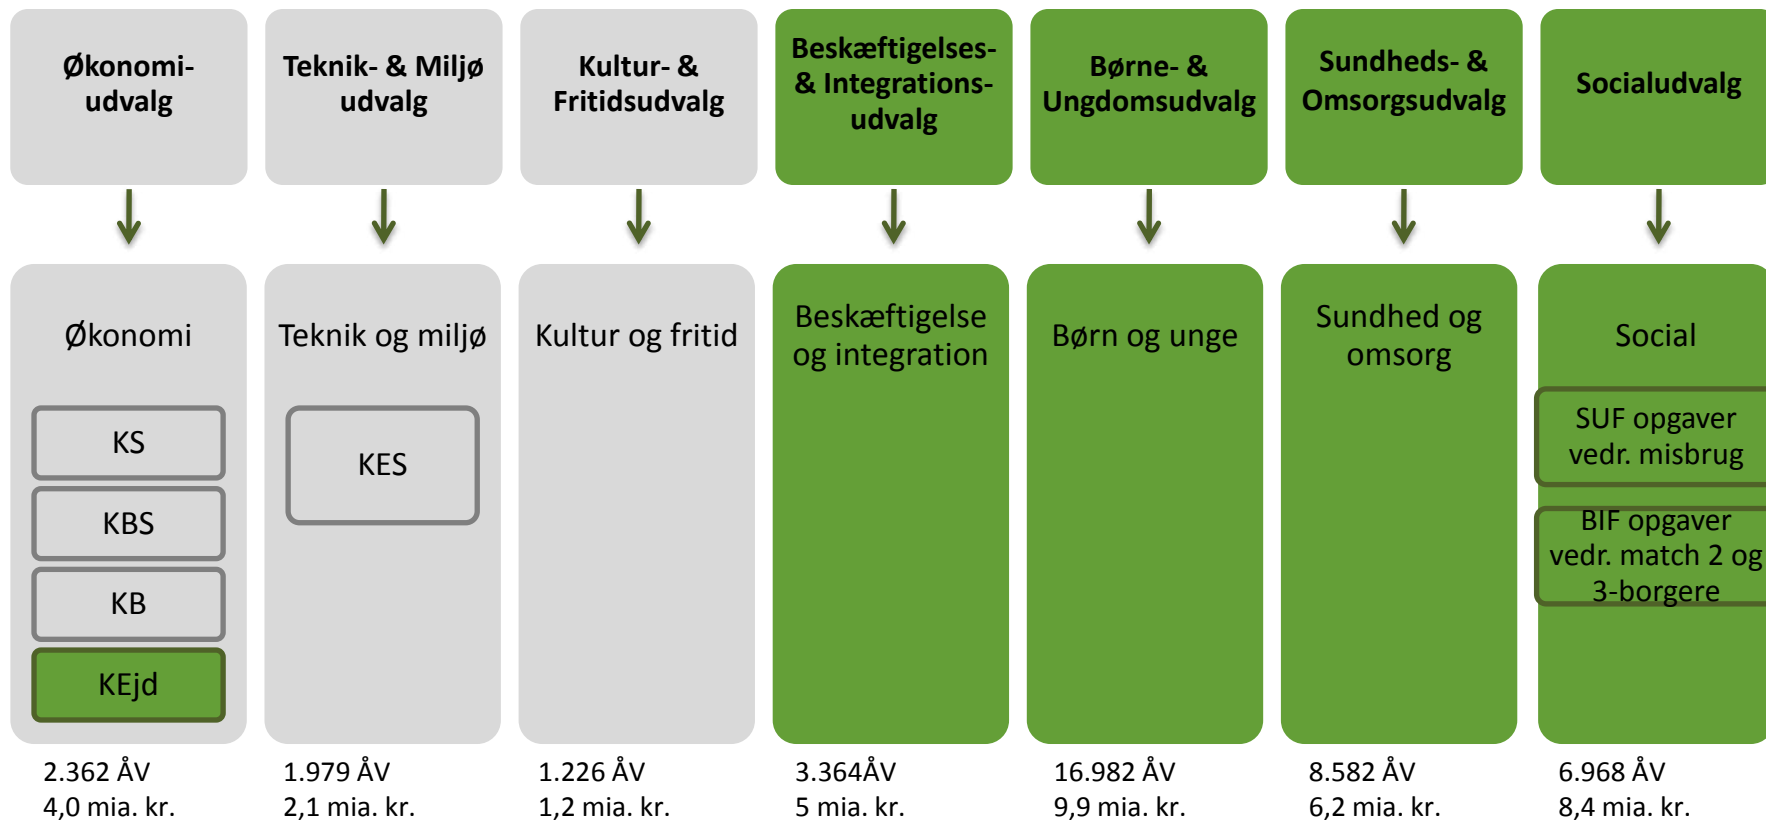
Økonomi-udvalg

Økonomi

KS

KBS

KB

KEjd

2.362 ÅV
4,0 mia. kr.

Teknik- & Miljø udvalg

Teknik og miljø

KES

1.979 ÅV
2,1 mia. kr.

Kultur- & Fritidsudvalg

Kultur og fritid

1.226 ÅV
1,2 mia. kr.

Beskæftigelses- & Integrations-udvalg

Beskæftigelse og integration

3.364ÅV
5 mia. kr.

Børne- & Ungdomsudvalg

Børn og unge

16.982 ÅV
9,9 mia. kr.

Sundheds- & Omsorgsudvalg

Sundhed og omsorg

8.582 ÅV
6,2 mia. kr.

Socialudvalg

Social

SUF opgaver vedr. misbrug

BIF opgaver vedr. match 2 og 3-borgere

6.968 ÅV
8,4 mia. kr.